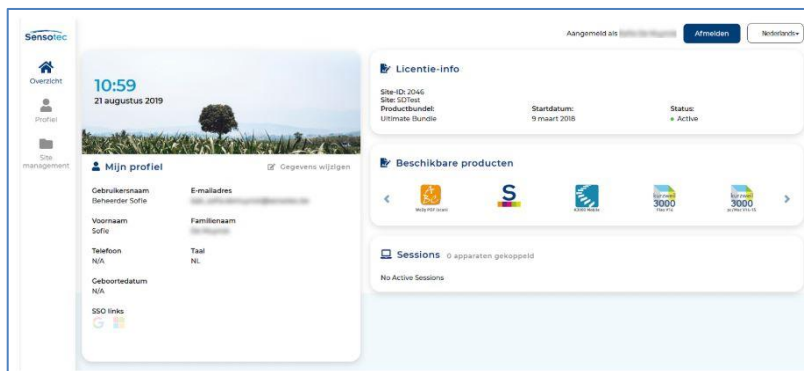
Sensotec

Aangemeld als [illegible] Afmelden Nederlands▾

Overzicht

Profiel

Site management

10:59
21 augustus 2019

Mijn profiel

Gegevens wijzigen

Gebruikersnaam
Beheerder Sofie

E-mailadres
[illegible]

Voornaam
Sofie

Familienaam
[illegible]

Telefoon
N/A

Taal
NL

Geboortedatum
N/A

SSO links

Licentie-info

Site-ID: 2046
Site: SDTest
Productbundel:
Ultimate Bundle

Startdatum:
9 maart 2018

Status:
• Active

Beschikbare producten

‹

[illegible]

S

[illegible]

3000
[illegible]

3000
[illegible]

›

Sessions 0 apparaten gekoppeld

No Active Sessions